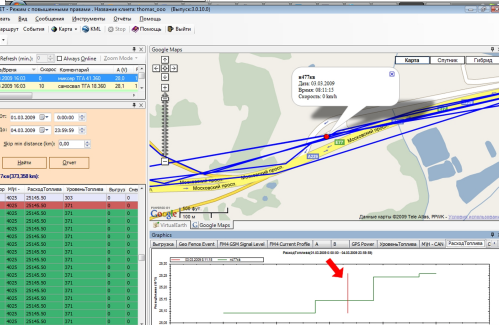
T - Режим с повышенными правами . Название клиента: ffcontact_ooo (Выпуск:3.0.10.0)

ать Вид Сообщения Инструменты Отчеты Помощь

аршрут События Карта KML Stop Помощь Выйти

Refresh (min): 1 Always Online Zoom Mode

Скорос Комментарий A (V)

2009 16:03 0 наноскоп ТГА 41.360 28.1

2009 16:03 10 самосвал ТГА 18.360 28.1

От: 01.03.2009 00:00:00

До: 04.03.2009 23:59:59

Skip min distance (km): 0.0

Найти Отчет

7ка(273,358 km)

ор Н/Н - РасходТоплива УровеньТоплива

4025 25145.50 303 0

4025 25145.50 371 0

4025 25145.50 371 0

4025 25145.50 371 0

4025 25145.50 371 0

4025 25145.50 371 0

4025 25145.50 371 0

4025 25145.50 371 0

4025 25145.50 371 0

4025 25145.50 371 0

4025 25145.50 371 0

4025 25145.50 371 0

4025 25145.50 371 0

Google Maps

Карта Спутник Гибрид

м477ка
Дата: 03.03.2009
Время: 08:13:15
Скорость: 0 km/h

Московский просп

Московский прос

500 фут
100 м

VirtualEarth Google Maps

Данные карты ©2009 Tele Atlas, PPWK - Условия использования

Graphics

Выгрузка Geo Fence Event FM4-GSM Signal Level FM4 Current Profile A B GPS Power УровеньТоплива Н/Н - CAN РасходТоплива